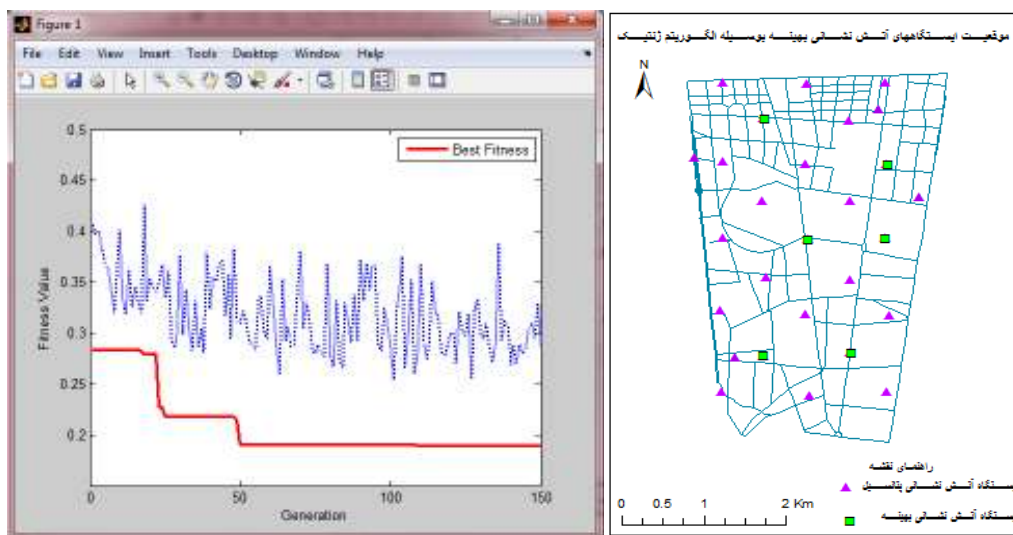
Figure 1

File Edit View Insert Tools Desktop Window Help

Best Fitness

0.5
0.45
0.4
0.35
0.3
0.25
0.2

Fitness Value

0 50 100 150

Generation

موقعیت ایستگاههای آتش نشانی بهینه بوسیله الگوریتم ژنتیک

N

راهنمای نقشه

ایستگاه آتش نشانی پتانسیل

ایستگاه آتش نشانی بهینه

0 0.5 1 2 Km